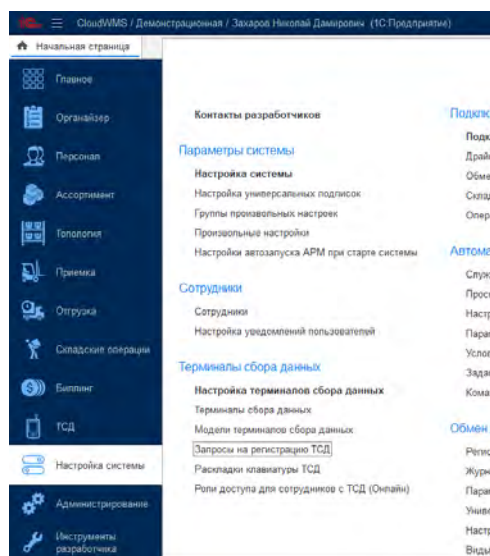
CloudWMS / Демонстрационная / Захаров Николай Дамирович (1С:Предприятие)

Начальная страница

Главное
Органайзер
Персонал
Ассортимент
Топология
Приемка
Отгрузка
Складские операции
Биллинг
ТСД
Настройка системы
Администрирование
Инструменты разработчика

Контакты разработчиков

Параметры системы
Настройка системы
Настройка универсальных подписок
Группы произвольных настроек
Произвольные настройки
Настройки автозапуска АРМ при старте системы

Сотрудники
Сотрудники
Настройка уведомлений пользователей

Терминалы сбора данных
Настройка терминалов сбора данных
Терминалы сбора данных
Модели терминалов сбора данных
Запросы на регистрацию ТСД
Раскладки клавиатуры ТСД
Роли доступа для сотрудников с ТСД (Онлайн)

Подклю
Подк
Драй
Обме
Скла
Опер

Автома
Служ
Прос
Настр
Пара
Услов
Задач
Кома

Обмен
Регис
Журн
Пара
Униве
Настр
Виды